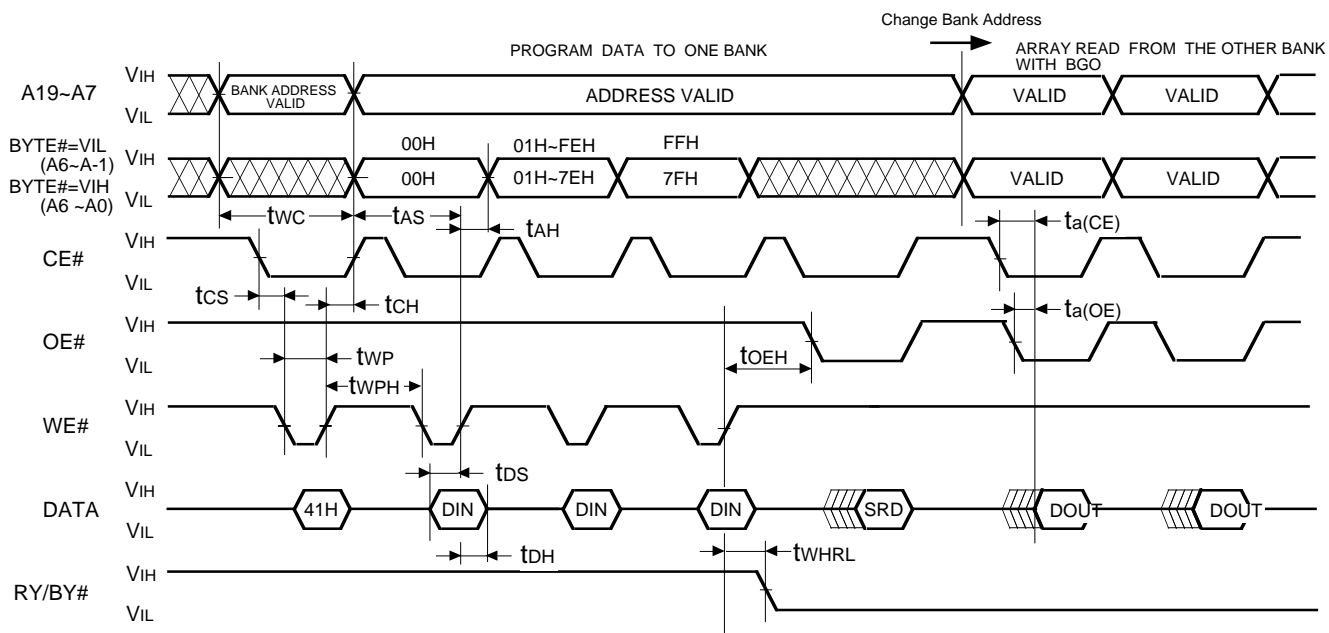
Change Bank Address

PROGRAM DATA TO ONE BANK

ARRAY READ FROM THE OTHER BANK WITH BGO

A19~A7

VIH

VIL

BANK ADDRESS VALID

ADDRESS VALID

VALID

VALID

BYTE#=VIL (A6~A-1)

BYTE#=VIH (A6 ~A0)

VIH

VIL

00H

01H~FEH

FFH

00H

01H~7EH

7FH

VALID

VALID

tWC

tAS

tAH

ta(CE)

CE#

VIH

VIL

tCS

tCH

OE#

VIH

VIL

ta(OE)

tWP

tWPH

tOEH

WE#

VIH

VIL

tDS

DATA

VIH

VIL

41H

DIN

DIN

DIN

SRD

DOUT

DOUT

tDH

tWHRL

RY/BY#

VIH

VIL